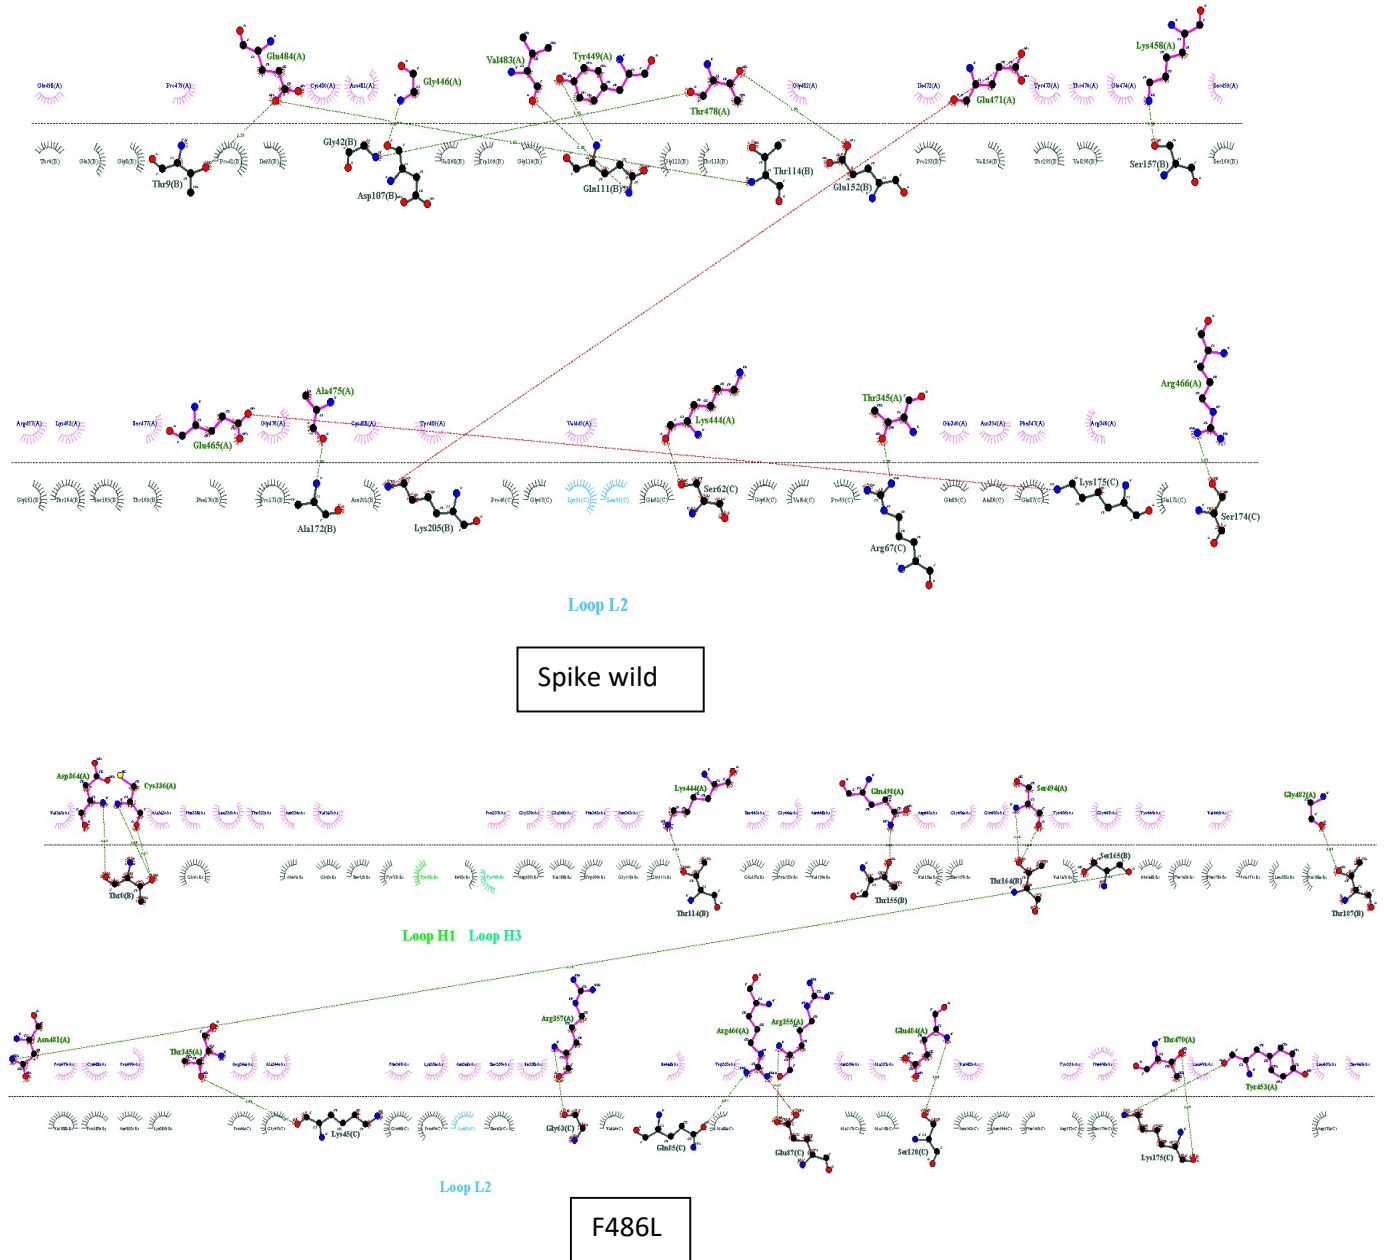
Glu484(A)
Gly446(A)
Val483(A)
Tyr449(A)
Thr478(A)
Glu471(A)
Lys458(A)
Gly42(B)
Thr9(B)
Asp107(B)
Gln111(B)
Thr114(B)
Glu152(B)
Ser157(B)

Ala475(A)
Glu465(A)
Lys444(A)
Thr345(A)
Arg466(A)
Ala172(B)
Lys205(B)
Ser62(C)
Arg67(C)
Lys175(C)
Ser174(C)

Loop L2

Spike wild

Asp364(A)
Cys336(A)
Lys444(A)
Gln493(A)
Ser494(A)
Gly482(A)
Thr6(B)
Thr114(B)
Thr155(B)
Thr164(B)
Ser165(B)
Thr187(B)

Loop H1 Loop H3

Asn481(A)
Thr345(A)
Arg357(A)
Arg466(A)
Arg355(A)
Glu484(A)
Thr470(A)
Tyr453(A)
Lys45(C)
Gly63(C)
Gln85(C)
Glu87(C)
Ser120(C)
Lys176(C)

Loop L2

F486L